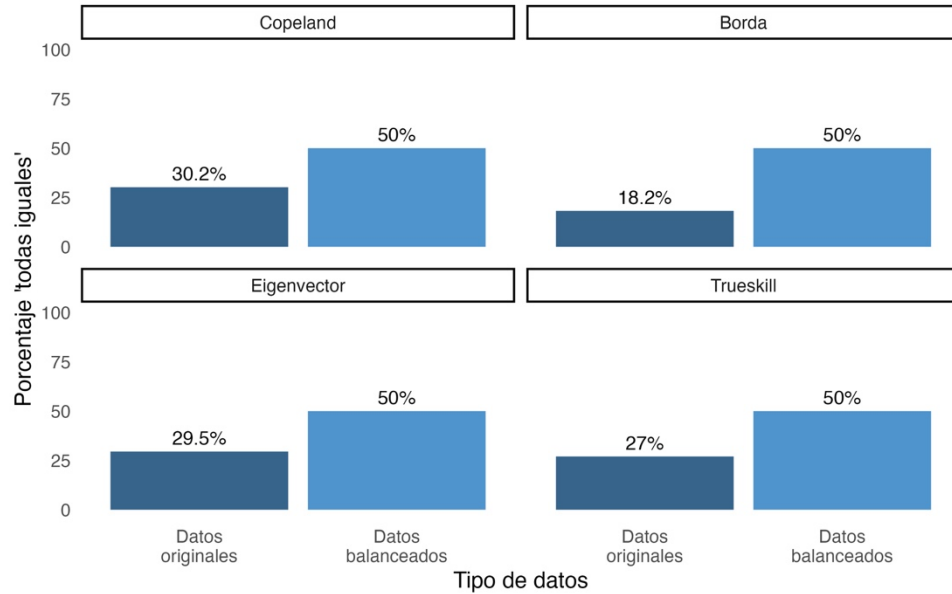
Copeland

Borda

100
75
50
25
0

30.2%
50%

18.2%
50%

Eigenvector

Trueskill

100
75
50
25
0

29.5%
50%

27%
50%

Porcentaje 'todas iguales'

Datos originales
Datos balanceados
Datos originales
Datos balanceados

Tipo de datos